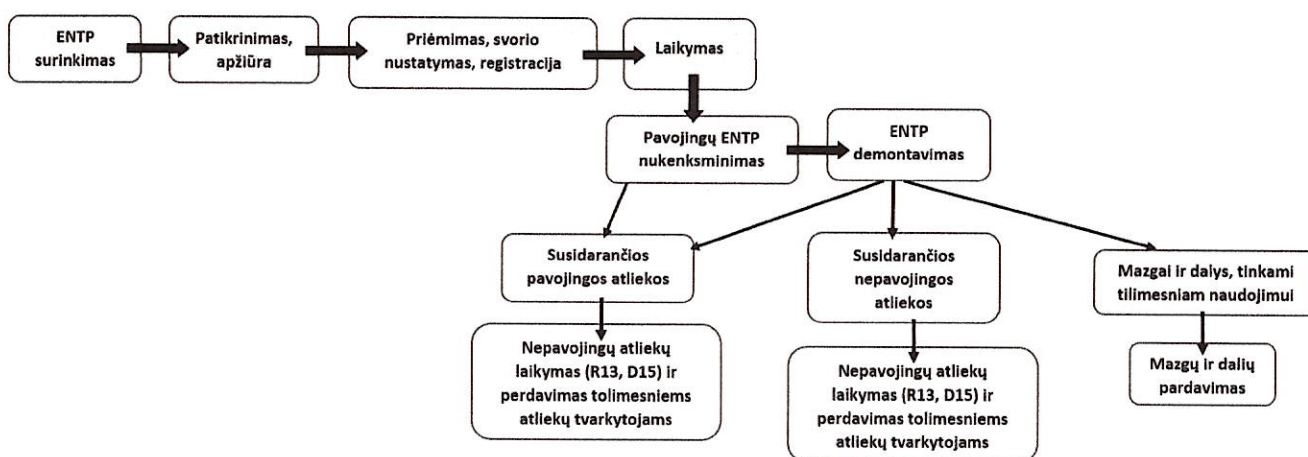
ENTP surinkimas

Patikrinimas, apžiūra

Priėmimas, svorio nustatymas, registracija

Laikymas

Pavojingų ENTP nukenksminimas

ENTP demontavimas

Susidarančios pavojingos atliekos

Susidarančios nepavojingos atliekos

Mazgai ir dalys, tinkami tilimesniam naudojimui

Nepavojingų atliekų laikymas (R13, D15) ir perdavimas tolimesniems atliekų tvarkytojams

Nepavojingų atliekų laikymas (R13, D15) ir perdavimas tolimesniems atliekų tvarkytojams

Mazgų ir dalių pardavimas